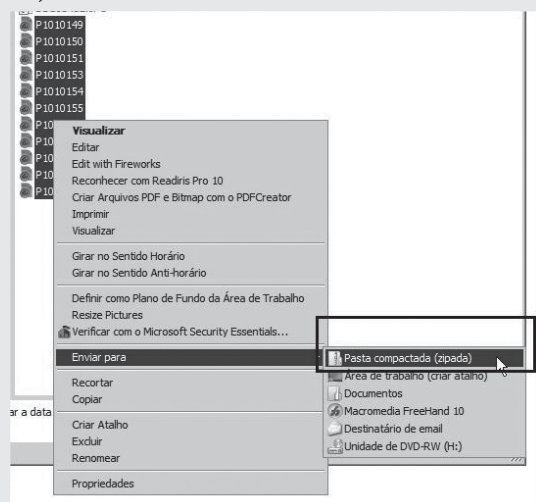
P1010149
P1010150
P1010151
P1010153
P1010154
P1010155
P10
P10
P10
P10
P10

Visualizar
Editar
Edit with Fireworks
Reconhecer com Readiris Pro 10
Criar Arquivos PDF e Bitmap com o PDFCreator
Imprimir
Visualizar

Girar no Sentido Horário
Girar no Sentido Anti-horário

Definir como Plano de Fundo da Área de Trabalho
Resize Pictures
Verificar com o Microsoft Security Essentials...

Enviar para

Recortar
Copiar

Criar Atalho
Excluir
Renomear

Propriedades

Pasta compactada (zipada)
Área de trabalho (criar atalho)
Documentos
Macromedia FreeHand 10
Destinatário de email
Unidade de DVD-RW (H:)

ar a data